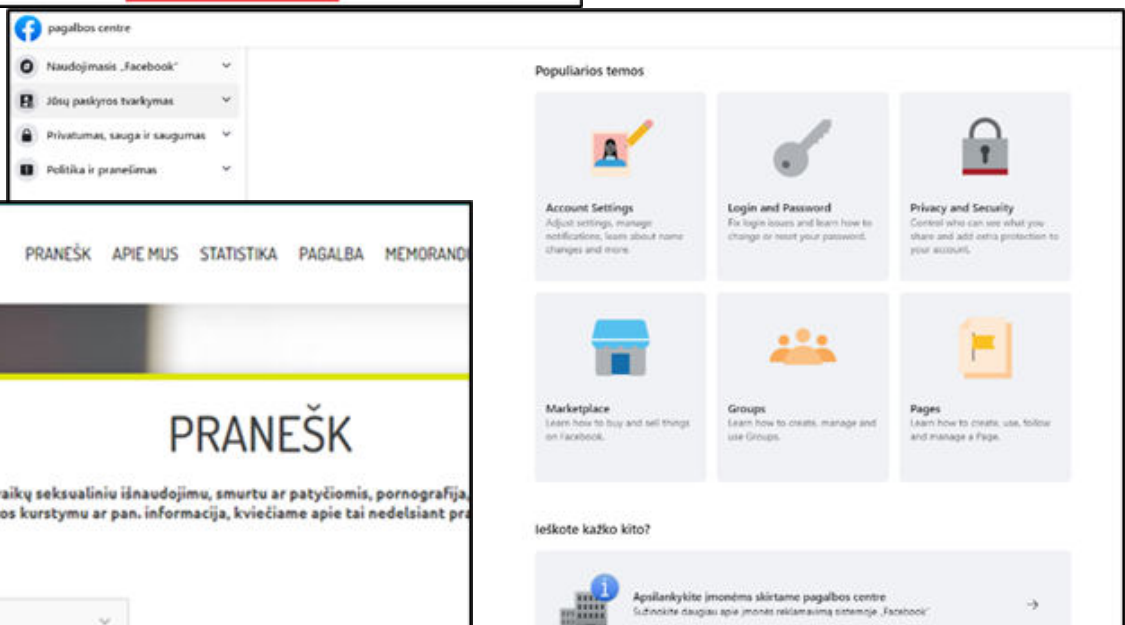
pagalbos centre

Naudojimasis „Facebook"

Jūsų paskyros tvarkymas

Privatumas, sauga ir saugumas

Politika ir pranešimas

PRANEŠK APIE MUS STATISTIKA PAGALBA MEMORAND

PRANEŠK

vaikų seksualiniu išnaudojimu, smurtu ar patyčiomis, pornografija, os kurstymu ar pan. informacija, kviečiame apie tai nedelsiant pra

Populiarios temos

Account Settings
Adjust settings, manage notifications, learn about name changes and more.

Login and Password
Fix login issues and learn how to change or reset your password.

Privacy and Security
Control who can see what you share and add extra protection to your account.

Marketplace
Learn how to buy and sell things on Facebook.

Groups
Learn how to create, manage and use Groups.

Pages
Learn how to create, use, follow and manage a Page.

Ieškote kažko kito?

Apsilankykite įmonėms skirtame pagalbos centre
Sužinokite daugiau apie įmonės reklamavimą sistemoje „Facebook"